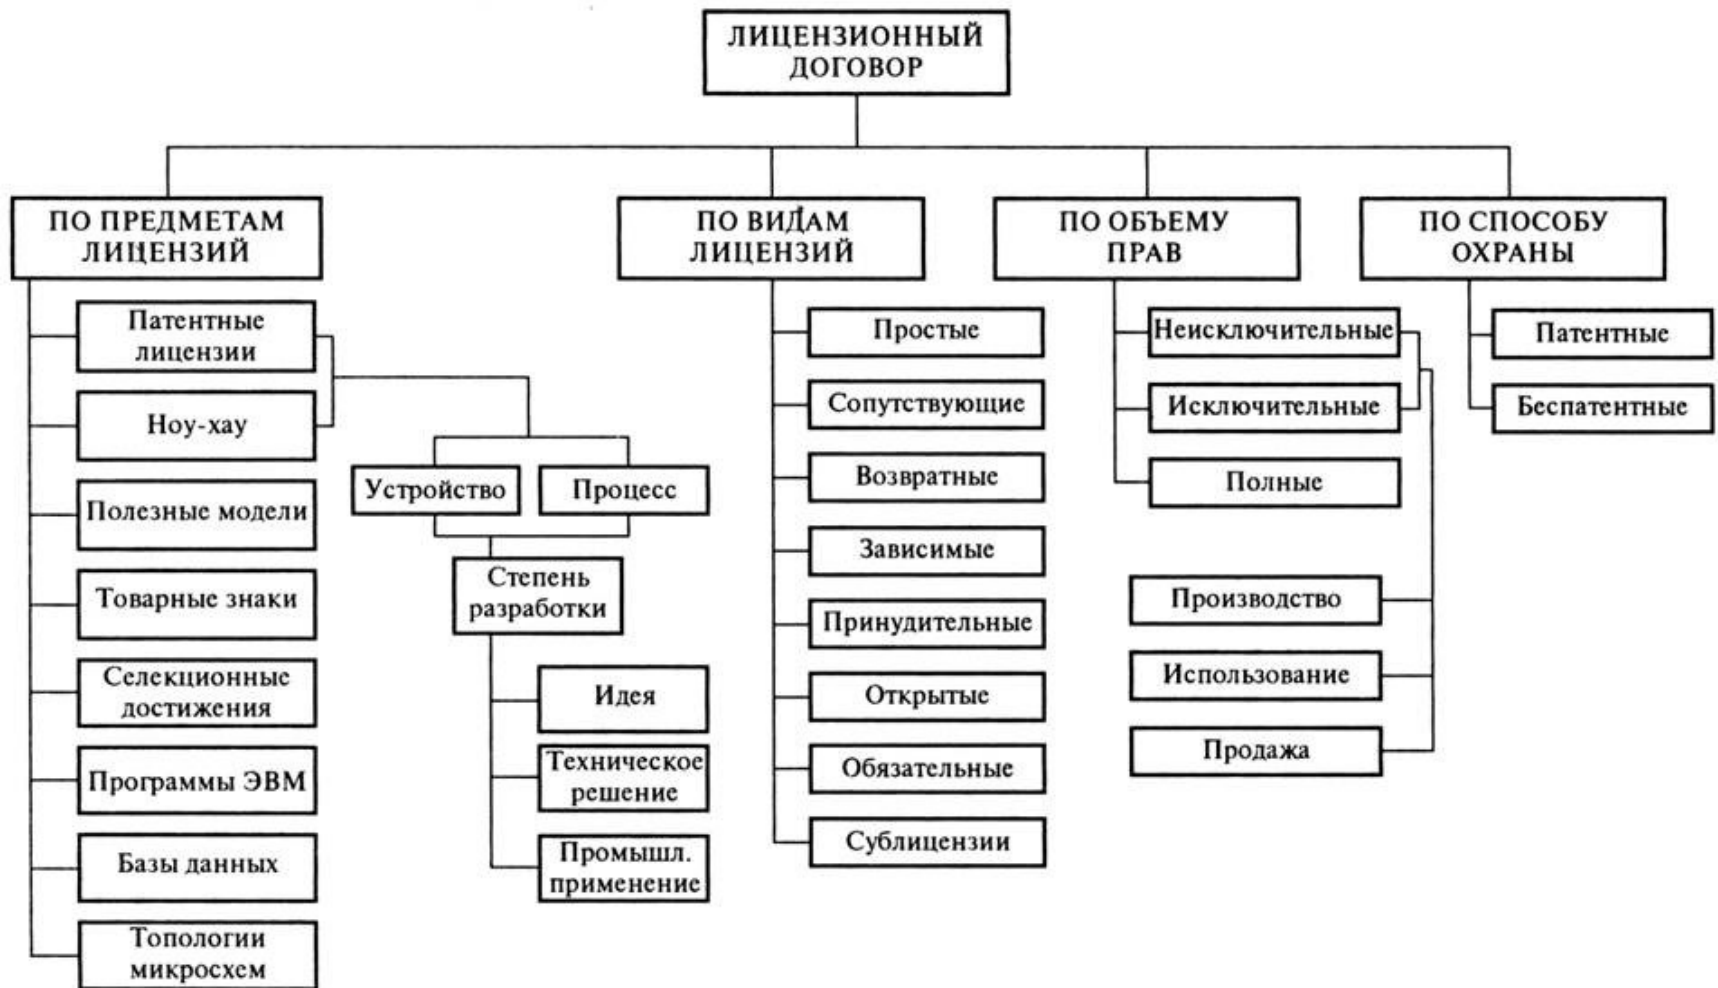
ЛИЦЕНЗИОННЫЙ ДОГОВОР

ПО ПРЕДМЕТАМ ЛИЦЕНЗИЙ

Патентные лицензии

Ноу-хау

Полезные модели

Товарные знаки

Селекционные достижения

Программы ЭВМ

Базы данных

Топологии микросхем

Устройство

Процесс

Степень разработки

Идея

Техническое решение

Промышл. применение

ПО ВИДАМ ЛИЦЕНЗИЙ

Простые

Сопутствующие

Возвратные

Зависимые

Принудительные

Открытые

Обязательные

Сублицензии

ПО ОБЪЕМУ ПРАВ

Неисключительные

Исключительные

Полные

Производство

Использование

Продажа

ПО СПОСОБУ ОХРАНЫ

Патентные

Беспатентные